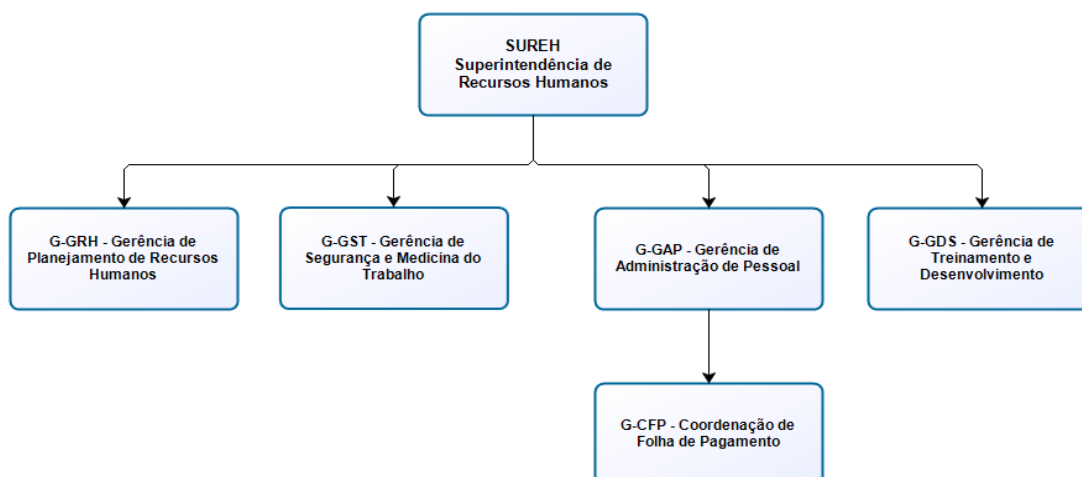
SUREH
Superintendência de Recursos Humanos

G-GRH - Gerência de Planejamento de Recursos Humanos

G-GST - Gerência de Segurança e Medicina do Trabalho

G-GAP - Gerência de Administração de Pessoal

G-GDS - Gerência de Treinamento e Desenvolvimento

G-CFP - Coordenação de Folha de Pagamento